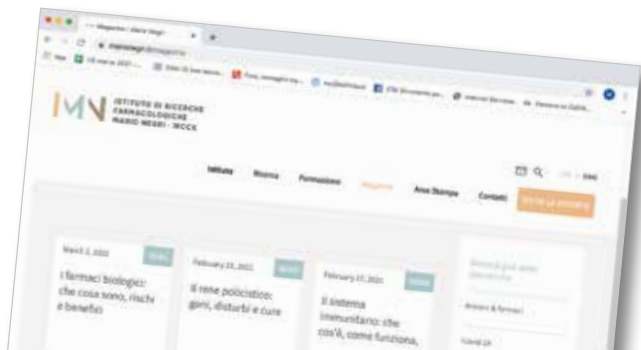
Magazine | Mario Negri

marionegri.it/magazine

App 18 marzo 2021 Sito Di Suo tecno Foto, immagini e ve ... redattore PDF Strumenti per ... Internet Archive Persone in Collab...

IMN ISTITUTO DI RICERCHE FARMACOLOGICHE MARIO NEGRI · IRCCS

Istituto Ricerca Formazione Magazine Area Stampa Contatti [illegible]

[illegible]

March 2, 2022 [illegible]
I farmaci biologici: che cosa sono, rischi e benefici

February 23, 2022 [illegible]
Il rene policistico: geni, disturbi e cure

February 17, 2022 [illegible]
Il sistema immunitario: che cos'è, come funziona,

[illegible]
Anziani & farmaci
Covid-19